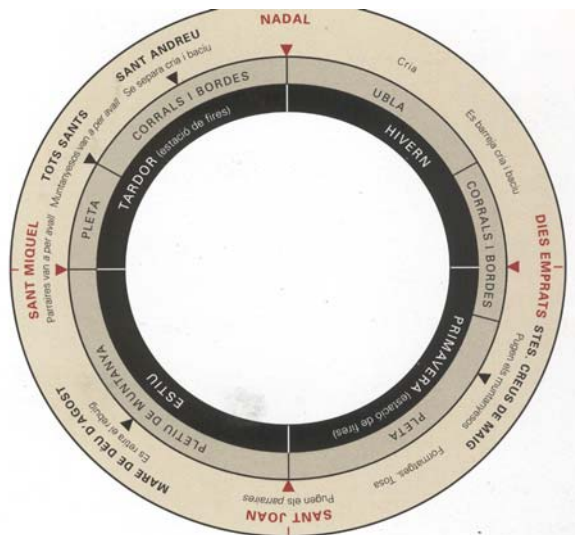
NADAL

Cria

SANT ANDREU
Se separa cria i baciu

TOTS SANTS
Muntanyesos van a per avall

SANT MIQUEL
Parraires van a per avall

MARE DE DEU D'AGOST
Es retira el rabiug

SANT JOAN
Pugen els parraires

STES. CREUS DE MAIG
Pugen els muntanyesos

Formatges. Tosa

DIES EMPRATS

Es barreja cria i baciu

UBLA

HIVERN

CORRALS I BORDES

PRIMAVERA (estació de fires)

PLETA

PLETIU DE MUNTANYA

ESTIU

PLETA

TARDOR (estació de fires)

CORRALS I BORDES